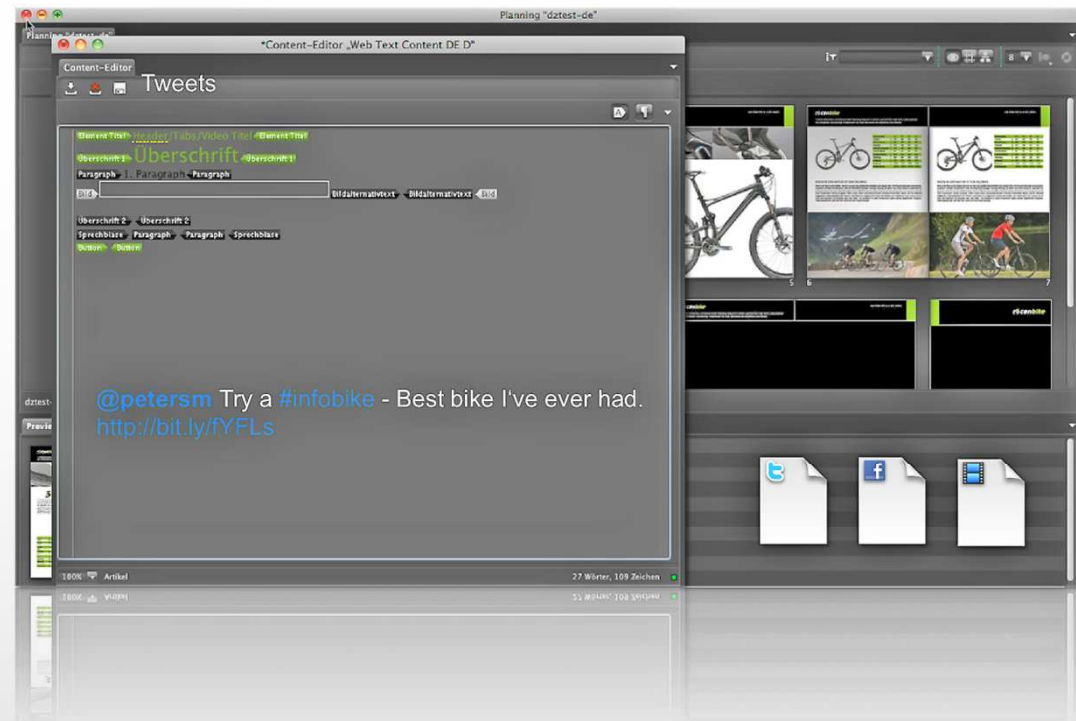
Planning "dztest-de"

Planning "dztest-de"

*Content-Editor „Web Text Content DE D"

Content-Editor

Tweets

Element Titel Header/Tabs/Video Titel Element Titel

Überschrift 1 Überschrift Überschrift 1

Paragraph 1. Paragraph Paragraph

Bild Bildalternativtext Bildalternativtext Bild

Überschrift 2 Überschrift 2

Sprechblase Paragraph Paragraph Sprechblase

Button Button

@petersm Try a #infobike - Best bike I've ever had. http://bit.ly/fYFLs

100% Artikel

27 Wörter, 109 Zeichen

dztest-

Previ

rSconbike

rSconbike

rSconbike

rSconbike

5

6

7